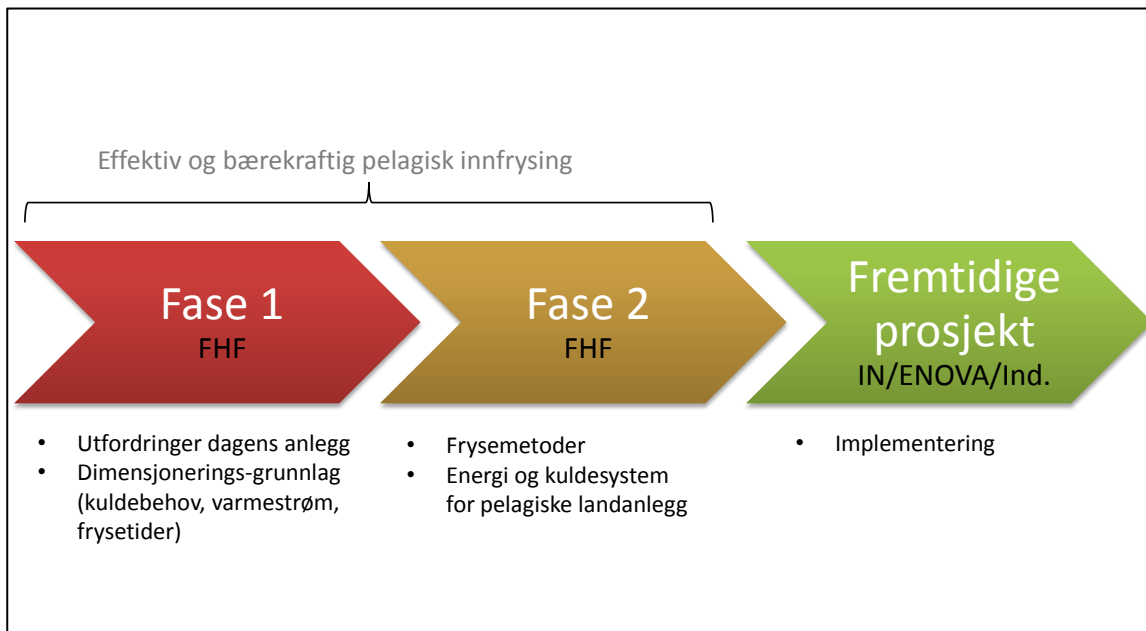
Effektiv og bærekraftig pelagisk innfrysing

Fase 1
FHF

Fase 2
FHF

Fremtidige prosjekt
IN/ENOVA/Ind.

- Utfordringer dagens anlegg
- Dimensjonerings-grunnlag (kuldebehov, varmestrøm, frysetider)

- Frysemetoder
- Energi og kuldesystem for pelagiske landanlegg

- Implementering